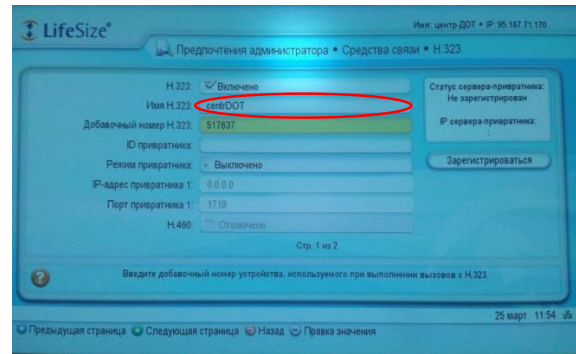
LifeSize®

Имя: центр-ДОТ • IP: 95.167.71.170

Предпочтения администратора • Средства связи • H.323

H.323: Включено
Имя H.323: centrDOT
Добавочный номер H.323: 517637
ID привратника:
Режим привратника: Выключено
IP-адрес привратника 1: 0.0.0.0
Порт привратника 1: 1719
H.460: Отключено

Стр. 1 из 2

Статус сервера-привратника: Не зарегистрирован

IP сервера-привратника:

Зарегистрироваться

Введите добавочный номер устройства, используемого при выполнении вызовов с H.323.

25 март 11:54

Предыдущая страница Следующая страница Назад Правка значения